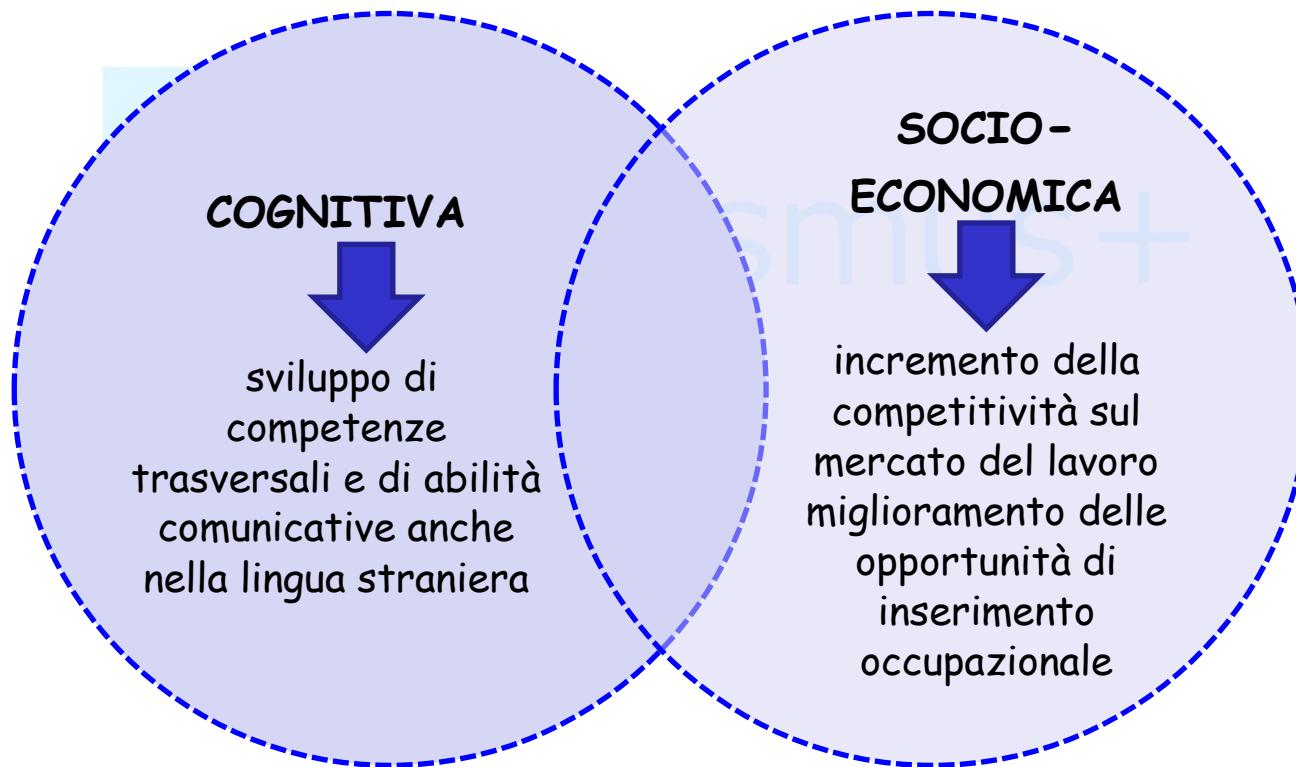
COGNITIVA

sviluppo di competenze trasversali e di abilità comunicative anche nella lingua straniera

SOCIO-ECONOMICA

incremento della competitività sul mercato del lavoro miglioramento delle opportunità di inserimento occupazionale